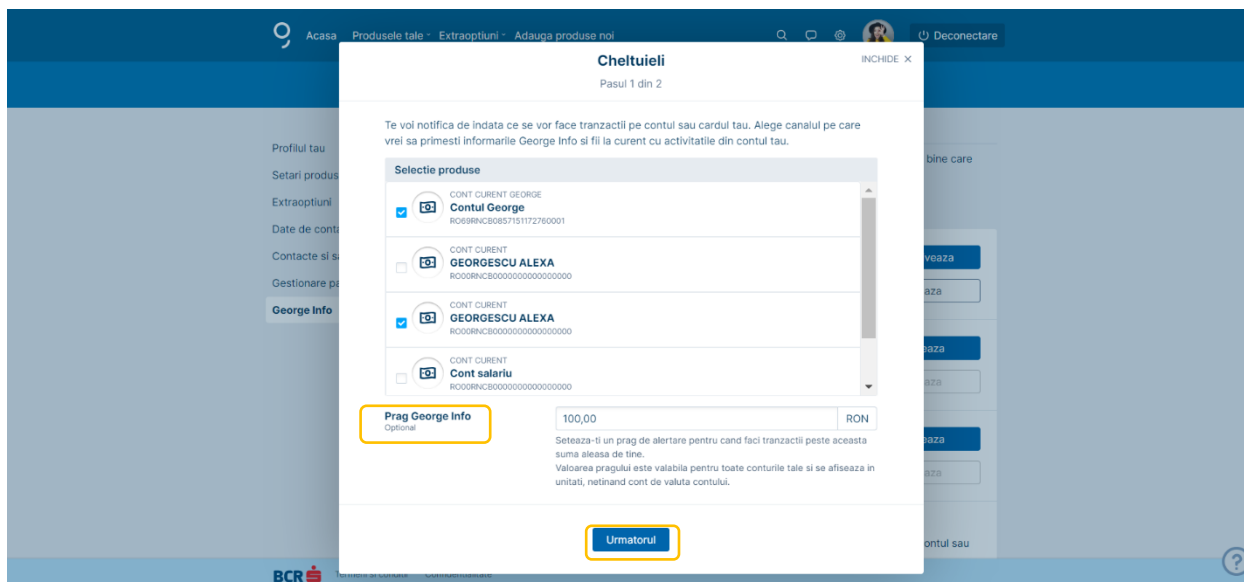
Acasa Produsele tale Extraoptiuni Adauga produse noi Deconectare

Profilul tau
Setari produs
Extraoptiuni
Date de conta
Contacte si s
Gestionare pa
George Info

Cheltuieli
Pasul 1 din 2
INCHIDE ×

Te voi notifica de indata ce se vor face tranzactii pe contul sau cardul tau. Alege canalul pe care vrei sa primesti informarile George Info si fii la curent cu activitatile din contul tau.

Selectie produse

CONT CURENT GEORGE
Contul George
RO69RNCB0857151172760001

CONT CURENT
GEORGESCU ALEXA
RO00RNCB0000000000000000

CONT CURENT
GEORGESCU ALEXA
RO00RNCB0000000000000000

CONT CURENT
Cont salariu
RO00RNCB0000000000000000

Prag George Info
Optional

100,00 RON

Seteaza-ti un prag de alertare pentru cand faci tranzactii peste aceasta suma aleasa de tine.
Valoarea pragului este valabila pentru toate conturile tale si se afiseaza in unitati, netinand cont de valuta contului.

Urmatorul

bine care
veaza
eaza
eaza
eaza
eaza
eaza
ontul sau

BCR
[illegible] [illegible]
?